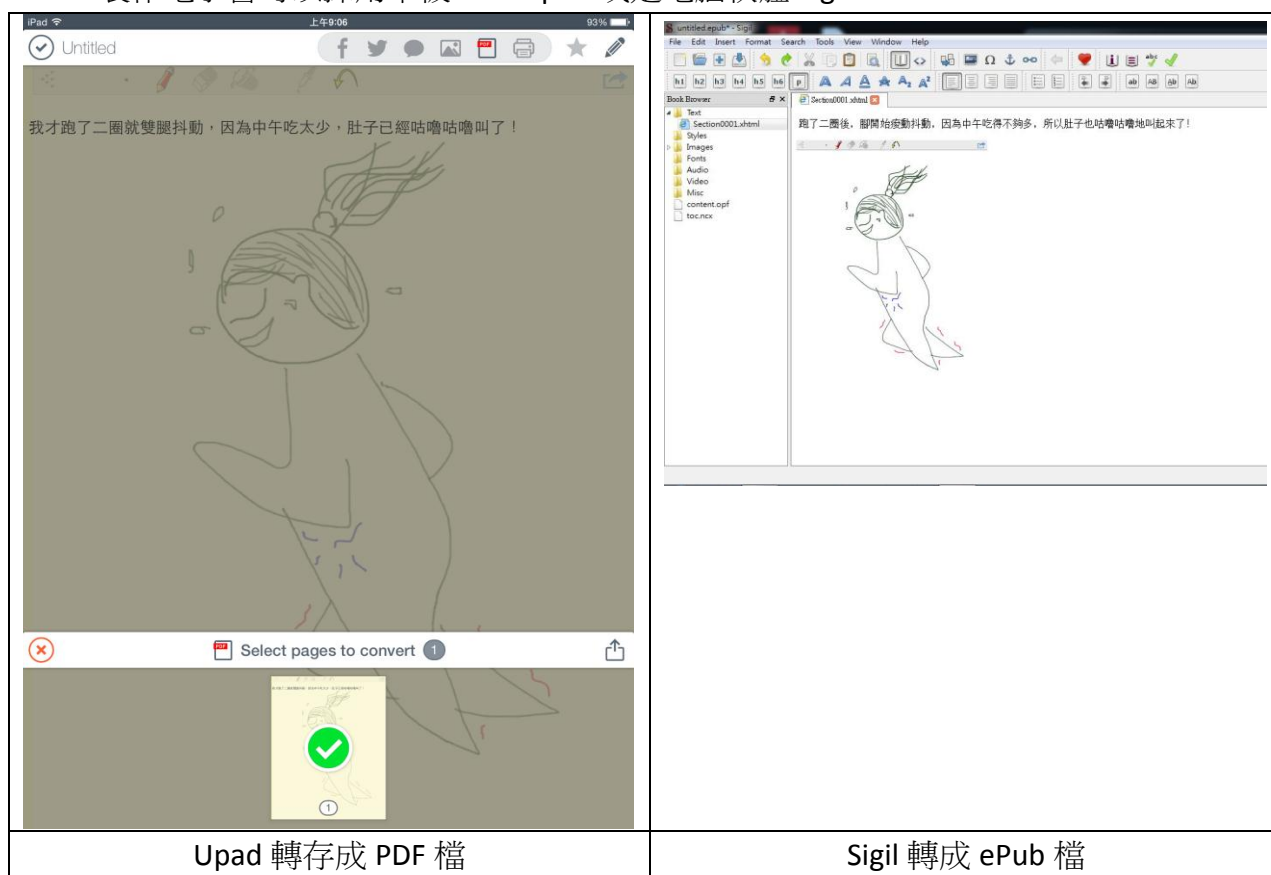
| iPad 上午9:06 93% Untitled 我才跑了二圈就雙腿抖動，因為中午吃太少，肚子已經咕嚕咕嚕叫了！ Select pages to convert 1 | untitled.epub* - Sigil File Edit Insert Format Search Tools View Window Help h1 h2 h3 h4 h5 h6 p Book Browser Section0001.xhtml Text Section0001.xhtml Styles Images Fonts Audio Video Misc content.opf toc.ncx 跑了二圈後，腳開始痠動抖動。因為中午吃得不夠多，所以肚子也咕嚕咕嚕地叫起來了！ |
|---|---|
| Upad 轉存成 PDF 檔 | Sigil 轉成 ePub 檔 |